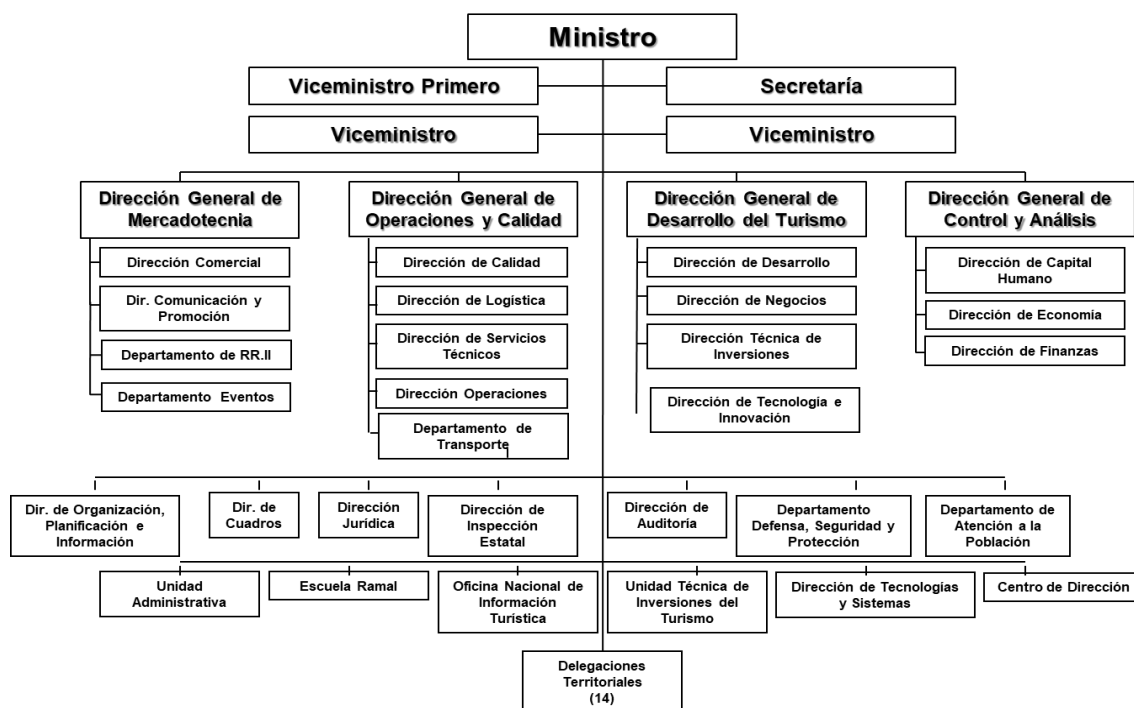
Ministro

Viceministro Primero

Secretaría

Viceministro

Viceministro

Dirección General de Mercadotecnia

Dirección Comercial

Dir. Comunicación y Promoción

Departamento de RR.II

Departamento Eventos

Dirección General de Operaciones y Calidad

Dirección de Calidad

Dirección de Logística

Dirección de Servicios Técnicos

Dirección Operaciones

Departamento de Transporte

Dirección General de Desarrollo del Turismo

Dirección de Desarrollo

Dirección de Negocios

Dirección Técnica de Inversiones

Dirección de Tecnología e Innovación

Dirección General de Control y Análisis

Dirección de Capital Humano

Dirección de Economía

Dirección de Finanzas

Dir. de Organización, Planificación e Información

Dir. de Cuadros

Dirección Jurídica

Dirección de Inspección Estatal

Dirección de Auditoría

Departamento Defensa, Seguridad y Protección

Departamento de Atención a la Población

Unidad Administrativa

Escuela Ramal

Oficina Nacional de Información Turística

Unidad Técnica de Inversiones del Turismo

Dirección de Tecnologías y Sistemas

Centro de Dirección

Delegaciones Territoriales (14)